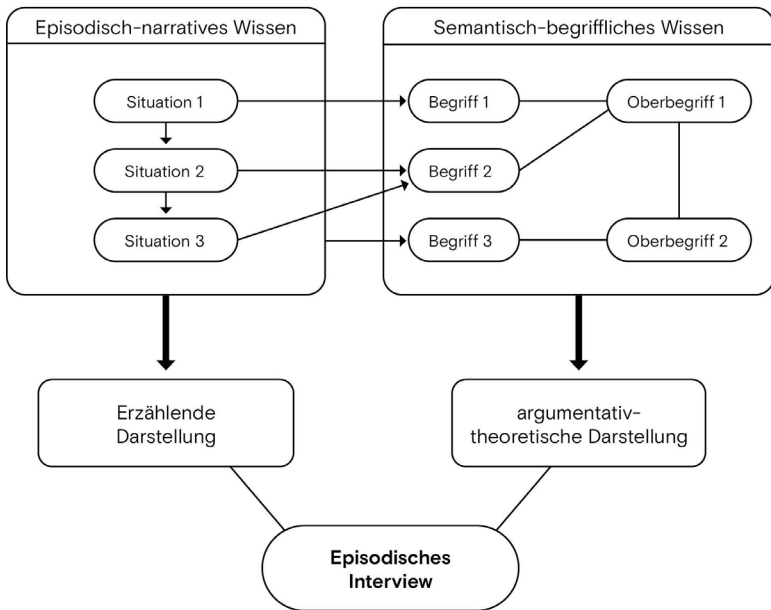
Episodisch-narratives Wissen

Situation 1

Situation 2

Situation 3

Semantisch-begriffliches Wissen

Begriff 1

Oberbegriff 1

Begriff 2

Begriff 3

Oberbegriff 2

Erzählende Darstellung

argumentativ-theoretische Darstellung

Episodisches Interview